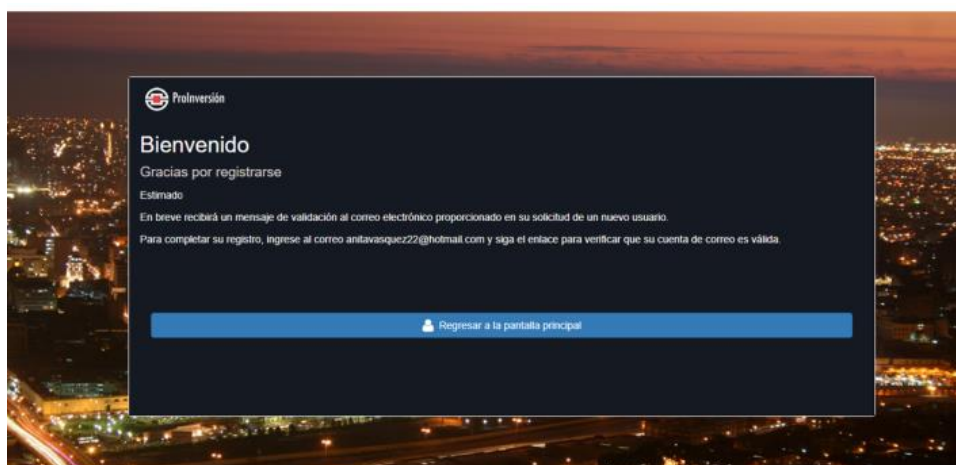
ProInversión

Bienvenido

Gracias por registrarse

Estimado

En breve recibirá un mensaje de validación al correo electrónico proporcionado en su solicitud de un nuevo usuario.

Para completar su registro, ingrese al correo anitavasquez22@hotmail.com y siga el enlace para verificar que su cuenta de correo es válida.

Regresar a la pantalla principal